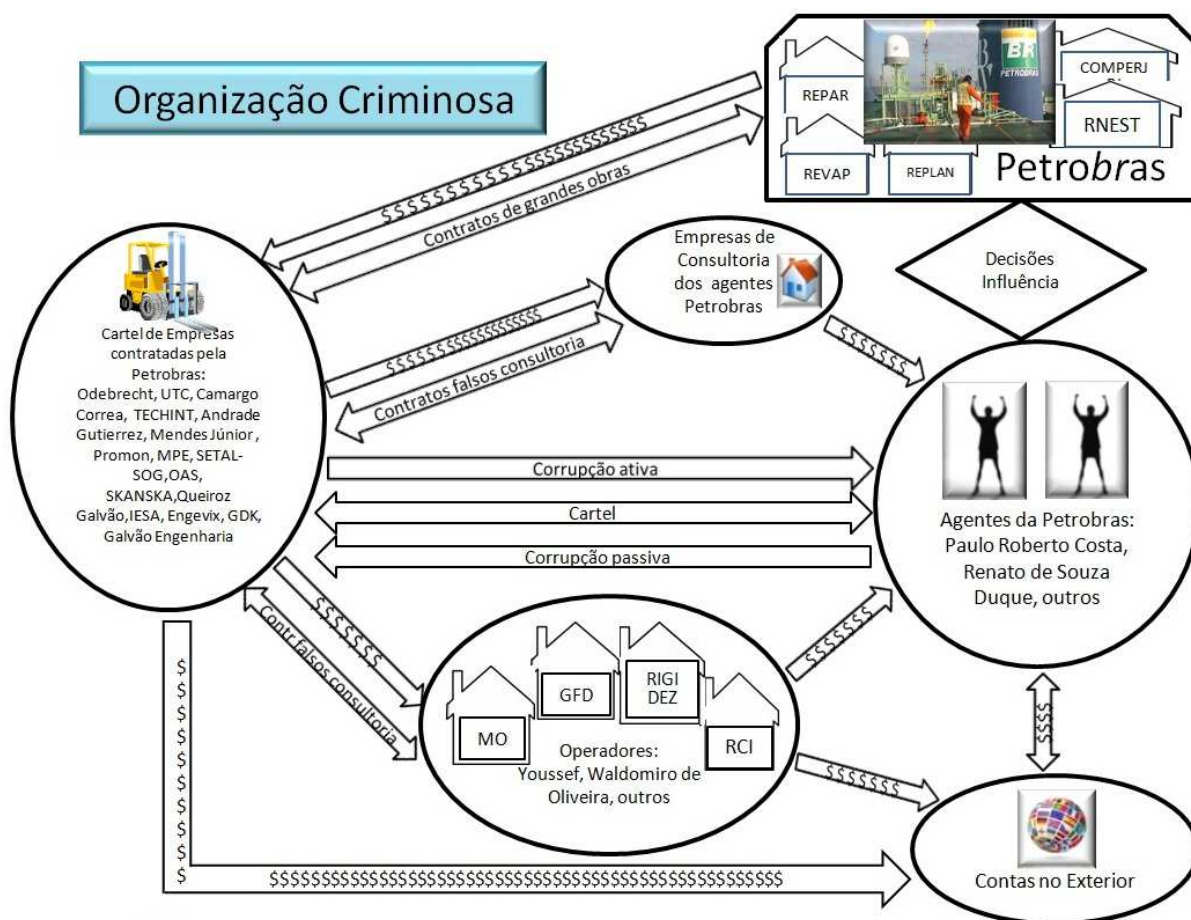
Organização Criminosa

REPAR
COMPERJ
RNEST
REVAP
REPLAN
Petrobras

$$$$$$$$$$$$$$$$$$$$$$$$$$$
Contratos de grandes obras

Decisões
Influência

Empresas de Consultoria dos agentes Petrobras

$$$$$$$$$$$$$$$$$$$
Contratos falsos consultoria

$$$$$$$

Cartel de Empresas contratadas pela Petrobras:
Odebrecht, UTC, Camargo Correa, TECHINT, Andrade Gutierrez, Mendes Júnior, Promon, MPE, SETAL-SOG, OAS, SKANSKA, Queiroz Galvão, IESA, Engevix, GDK, Galvão Engenharia

Corrupção ativa
Cartel
Corrupção passiva

Agentes da Petrobras:
Paulo Roberto Costa, Renato de Souza Duque, outros

$$$$$$$
Contr falsos consultoria

MO
GFD
RIGI DEZ
RCI
Operadores:
Youssef, Waldomiro de Oliveira, outros

$$$$$$$
$$$$
$$$$$$$

$
$
$
$
$
$
$
$
$
$
$

$$$$$$$$$$$$$$$$$$$$$$$$$$$$$$$$$$$$$$$$$$$$$$$$$$$$$$

Contas no Exterior